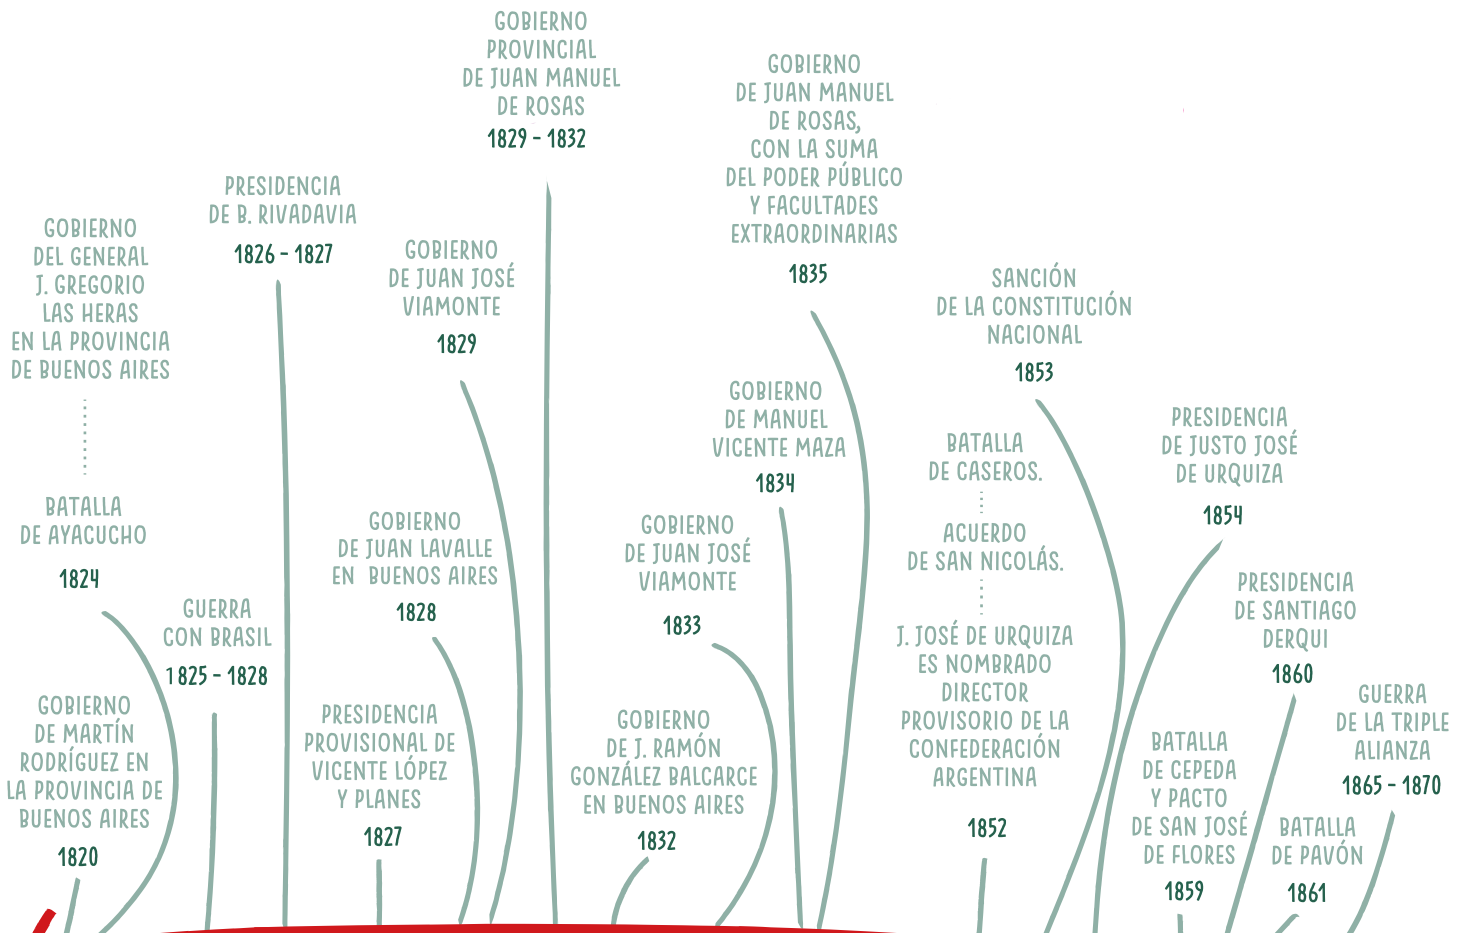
GOBIERNO DEL GENERAL J. GREGORIO LAS HERAS EN LA PROVINCIA DE BUENOS AIRES

BATALLA DE AYACUCHO
1824

GOBIERNO DE MARTÍN RODRÍGUEZ EN LA PROVINCIA DE BUENOS AIRES
1820

PRESIDENCIA DE B. RIVADAVIA
1826 - 1827

GUERRA CON BRASIL
1825 - 1828

GOBIERNO PROVINCIAL DE JUAN MANUEL DE ROSAS
1829 - 1832

GOBIERNO DE JUAN JOSÉ VIAMONTE
1829

GOBIERNO DE JUAN LAVALLE EN BUENOS AIRES
1828

PRESIDENCIA PROVISIONAL DE VICENTE LÓPEZ Y PLANES
1827

GOBIERNO DE JUAN MANUEL DE ROSAS, CON LA SUMA DEL PODER PÚBLICO Y FACULTADES EXTRAORDINARIAS
1835

GOBIERNO DE MANUEL VICENTE MAZA
1834

GOBIERNO DE JUAN JOSÉ VIAMONTE
1833

GOBIERNO DE J. RAMÓN GONZÁLEZ BALCARCE EN BUENOS AIRES
1832

SANCIÓN DE LA CONSTITUCIÓN NACIONAL
1853

BATALLA DE CASEROS.
ACUERDO DE SAN NICOLÁS.
J. JOSÉ DE URQUIZA ES NOMBRADO DIRECTOR PROVISORIO DE LA CONFEDERACIÓN ARGENTINA
1852

PRESIDENCIA DE JUSTO JOSÉ DE URQUIZA
1854

PRESIDENCIA DE SANTIAGO DERQUI
1860

BATALLA DE CEPEDA Y PACTO DE SAN JOSÉ DE FLORES
1859

GUERRA DE LA TRIPLE ALIANZA
1865 - 1870

BATALLA DE PAVÓN
1861